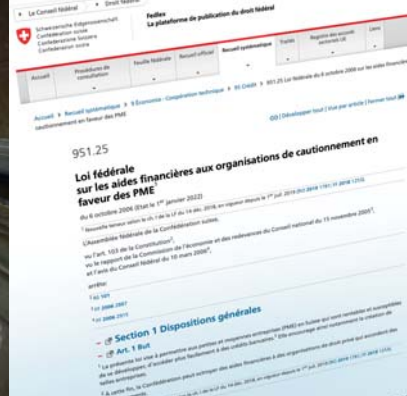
Le Conseil fédéral · Droit fédéral

Schweizerische Eidgenossenschaft
Confédération suisse
Confederazione Svizzera
Confederaziun svizra

Fedlex
La plateforme de publication du droit fédéral

Accueil · Procédures de consultation · Feuille fédérale · Recueil officiel · Recueil systématique · Traités · Registre des accords sectoriels · Liens

Accueil > Recueil systématique > 9 Economie - Coopération technique > 95 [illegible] > 951.25 Loi fédérale du 6 octobre 2006 sur les aides financières aux organisations de cautionnement en faveur des PME

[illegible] | Développer tout | Vue par article | Fermer tout

951.25

Loi fédérale sur les aides financières aux organisations de cautionnement en faveur des PME¹

du 6 octobre 2006 (Etat le 1ᵉʳ janvier 2022)

¹ Nouvelle teneur selon le ch. I de la LF du 14 déc. 2018, en vigueur depuis le 1ᵉʳ juil. 2019 (RO 2019 1781; FF 2018 1215).

L'Assemblée fédérale de la Confédération suisse,

vu l'art. 103 de la Constitution²,
vu le rapport de la Commission de l'économie et des redevances du Conseil national du 15 novembre 2005³,
et l'avis du Conseil fédéral du 10 mars 2006⁴,

arrête:

² RS 101
³ FF 2006 2987
⁴ FF 2006 3015

Section 1 Dispositions générales

Art. 1 But

¹ La présente loi vise à permettre aux petites et moyennes entreprises (PME) en Suisse qui sont rentables et susceptibles de se développer, d'accéder plus facilement à des crédits bancaires. Elle encourage ainsi notamment la création de telles entreprises.

² A cette fin, la Confédération peut octroyer des aides financières à des organisations de droit privé qui accordent des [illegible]